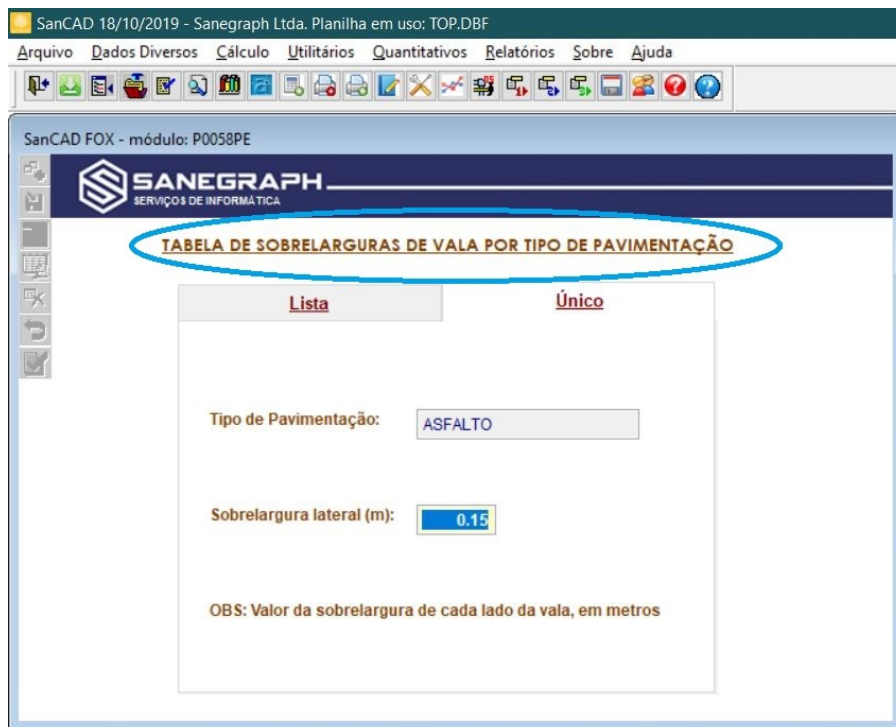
SanCAD 18/10/2019 - Sanegraph Ltda. Planilha em uso: TOP.DBF

Arquivo Dados Diversos Cálculo Utilitários Quantitativos Relatórios Sobre Ajuda

SanCAD FOX - módulo: P0058PE

SANEGRAPH
SERVIÇOS DE INFORMÁTICA

TABELA DE SOBRELARGURAS DE VALA POR TIPO DE PAVIMENTAÇÃO

Lista

Único

Tipo de Pavimentação: ASFALTO

Sobrelargura lateral (m): 0.15

OBS: Valor da sobrelargura de cada lado da vala, em metros